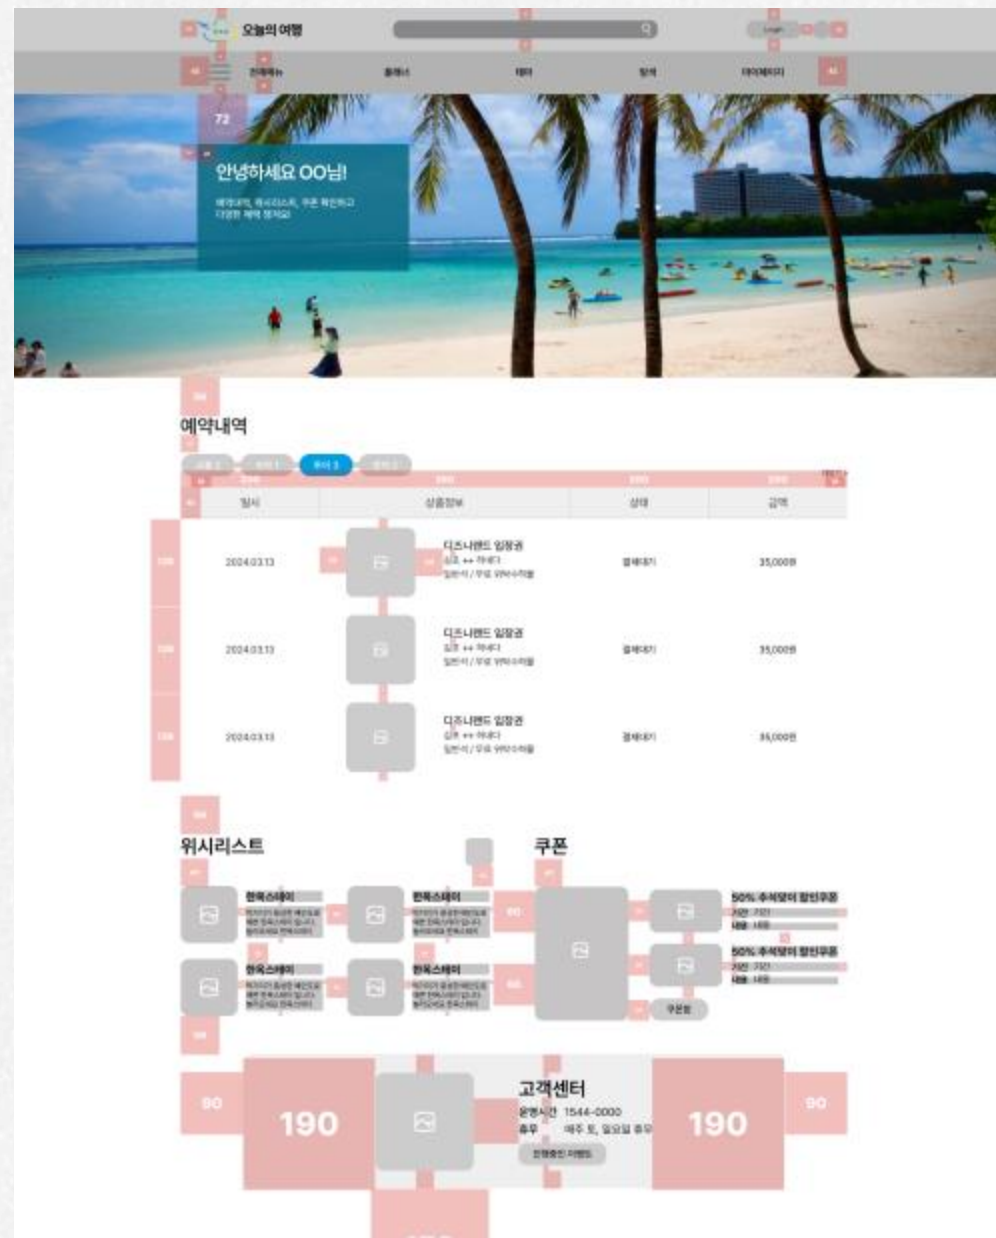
오늘의 여행

Login

전체메뉴

72

안녕하세요 OO님!

예약내역, 위시리스트, 쿠폰 확인하고 다양한 혜택 챙겨요!

예약내역

| 일시 | 상품정보 | 상태 | 금액 |
|---|---|---|---|
| 2024.03.13 | 디즈니랜드 입장권 | 결제대기 | 35,000원 |
| 2024.03.13 | 디즈니랜드 입장권 | 결제대기 | 35,000원 |
| 2024.03.13 | 디즈니랜드 입장권 | 결제대기 | 35,000원 |

위시리스트

한옥스테이

한옥스테이

한옥스테이

한옥스테이

쿠폰

50% 추석맞이 할인쿠폰

50% 추석맞이 할인쿠폰

쿠폰함

90

190

고객센터

운영시간 1544-0000

휴무 매주 토, 일요일 휴무

190

90